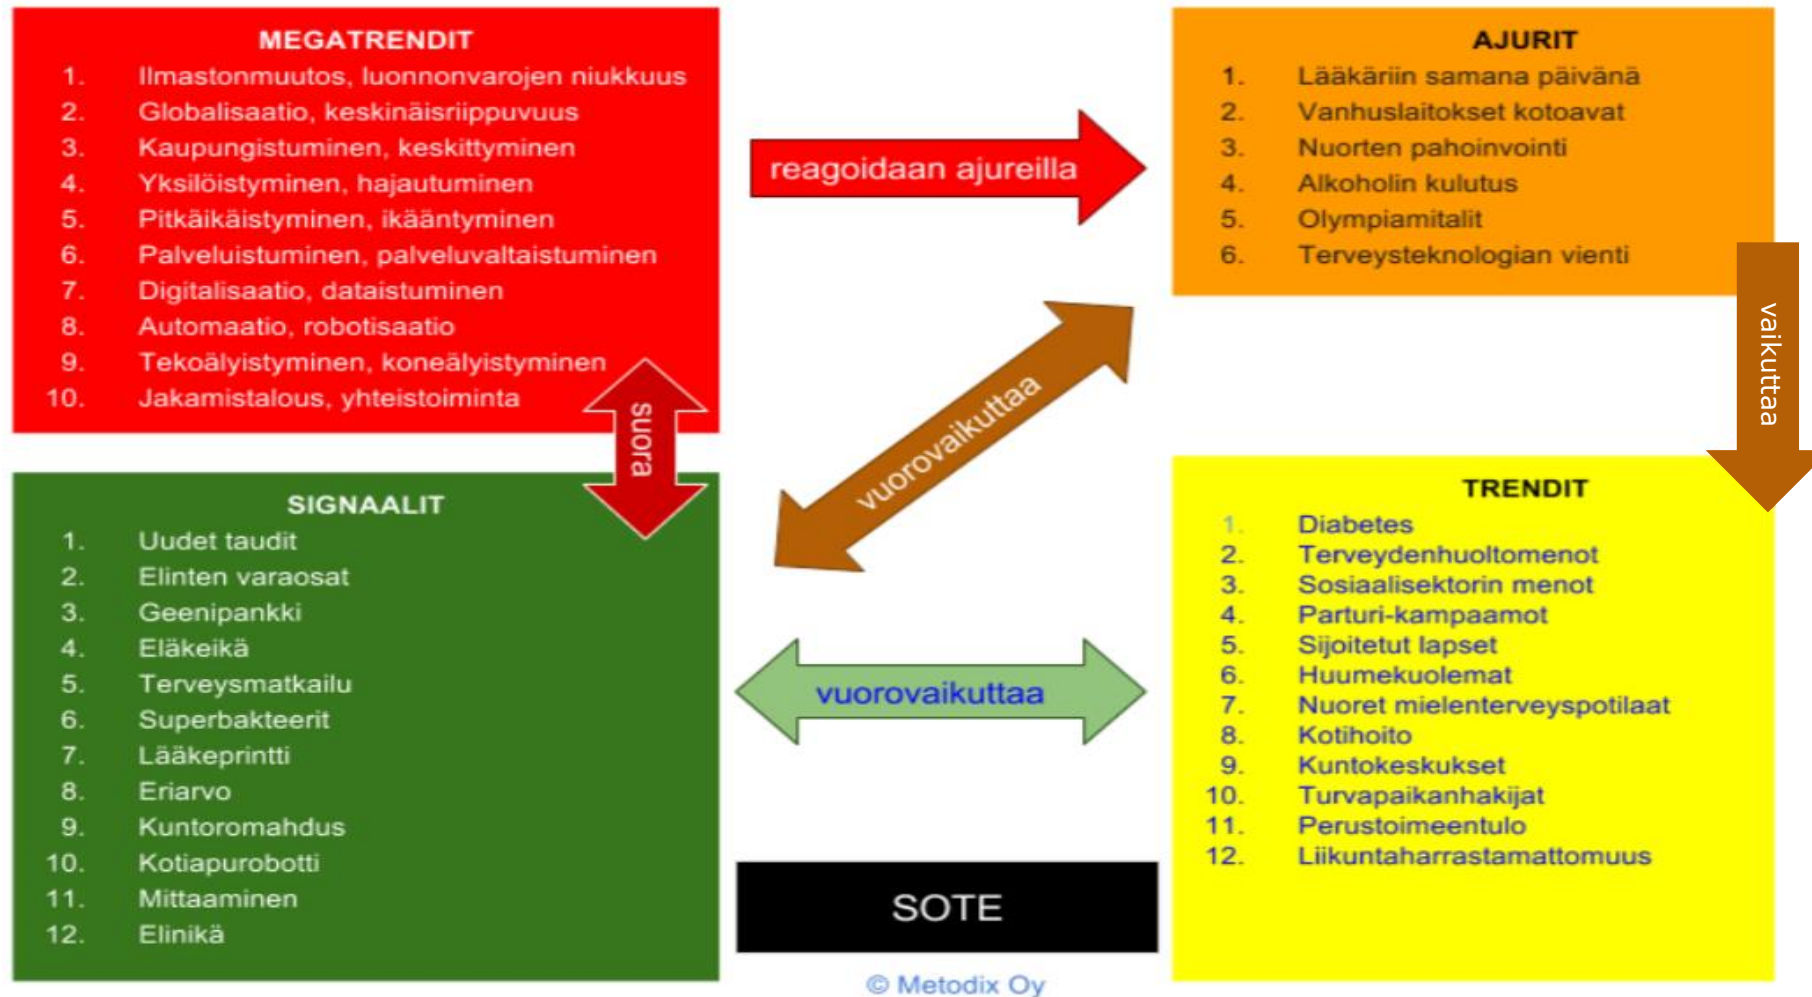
MEGATRENDIT
1. Ilmastonmuutos, luonnonvarojen niukkuus
2. Globalisaatio, keskinäisriippuvuus
3. Kaupungistuminen, keskittyminen
4. Yksilöistyminen, hajautuminen
5. Pitkäikäistyminen, ikääntyminen
6. Palveluistuminen, palveluvaltaistuminen
7. Digitalisaatio, dataistuminen
8. Automaatio, robotisaatio
9. Tekoälyistyminen, koneälyistyminen
10. Jakamistalous, yhteistoiminta

reagoidaan ajureilla

AJURIT
1. Lääkäriin samana päivänä
2. Vanhuslaitokset kotoavat
3. Nuorten pahoinvointi
4. Alkoholin kulutus
5. Olympiamitalit
6. Terveysteknologian vienti

vaikuttaa

suora

vuorovaikuttaa

SIGNAALIT
1. Uudet taudit
2. Elinten varaosat
3. Geenipankki
4. Eläkeikä
5. Terveysmatkailu
6. Superbakteerit
7. Lääkeprintti
8. Eriarvo
9. Kuntoromahdus
10. Kotiapurobotti
11. Mittaaminen
12. Elinikä

vuorovaikuttaa

TRENDIT
1. Diabetes
2. Terveydenhuoltomenot
3. Sosiaalisektorin menot
4. Parturi-kampaamot
5. Sijoitetut lapset
6. Huumekuolemat
7. Nuoret mielenterveyspotilaat
8. Kotihoito
9. Kuntokeskukset
10. Turvapaikanhakijat
11. Perustoimeentulo
12. Liikuntaharrastamattomuus

SOTE

© Metodix Oy